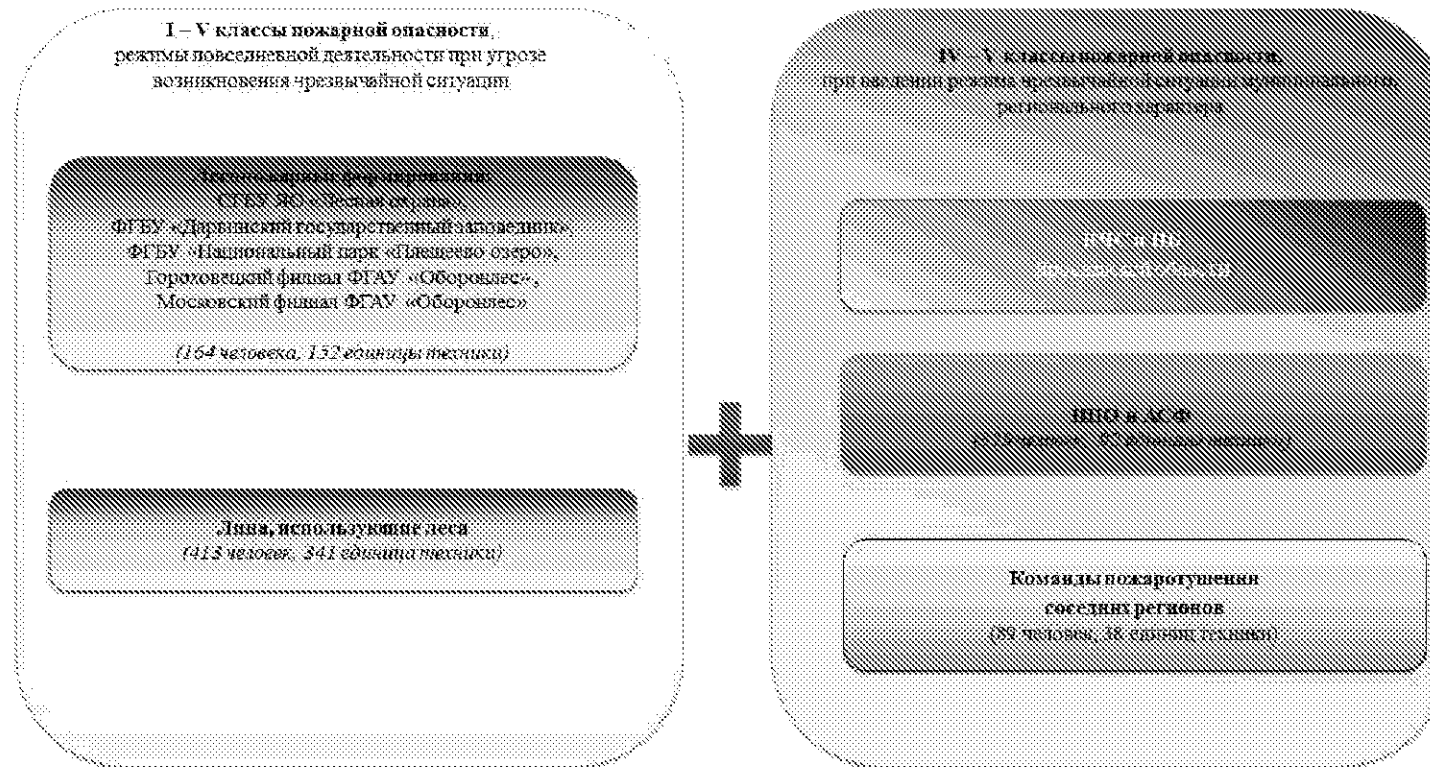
I – V классы пожарной опасности, режимы повседневной деятельности при угрозе возникновения чрезвычайной ситуации

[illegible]
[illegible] «Лесная охрана»,
ФГБУ «Дарвинский государственный заповедник»,
ФГБУ «Национальный парк «Плещеево озеро»,
Гороховецкий филиал ФГАУ «Оборонлес»,
Мосоловский филиал ФГАУ «Оборонлес»

(164 человека, 132 единицы техники)

Лица, использующие леса
(413 человек, 341 единица техники)

IV – V классы пожарной опасности,
при введении режима чрезвычайной ситуации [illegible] регионального характера

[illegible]
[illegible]

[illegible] и АСФ
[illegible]

Команды пожаротушения соседних регионов
(89 человек, 38 единиц техники)